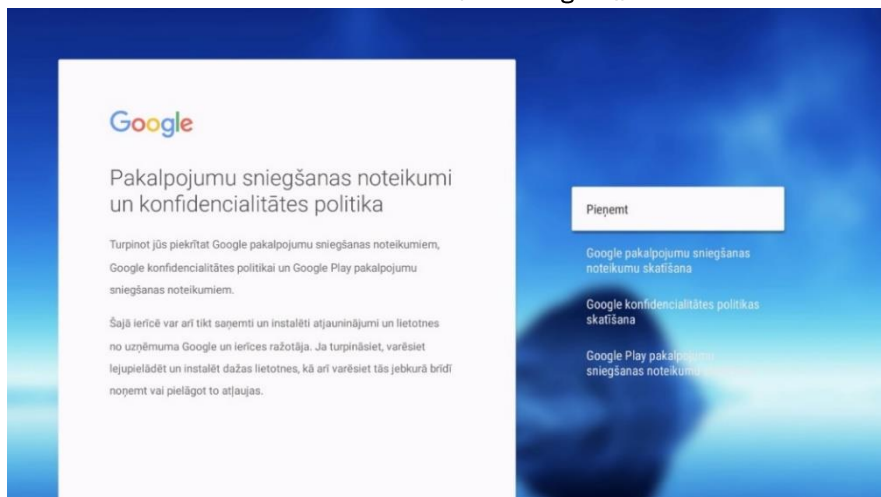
Google

Pakalpojumu sniegšanas noteikumi un konfidencialitātes politika

Turpinot jūs piekrītat Google pakalpojumu sniegšanas noteikumiem, Google konfidencialitātes politikai un Google Play pakalpojumu sniegšanas noteikumiem.

Šajā ierīcē var arī tikt saņemti un instalēti atjauninājumi un lietotnes no uzņēmuma Google un ierīces ražotāja. Ja turpināsiet, varēsiet lejupielādēt un instalēt dažas lietotnes, kā arī varēsiet tās jebkurā brīdī noņemt vai pielāgot to atļaujas.

Pieņemt

Google pakalpojumu sniegšanas noteikumu skatīšana

Google konfidencialitātes politikas skatīšana

Google Play pakalpojumu sniegšanas noteikumu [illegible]